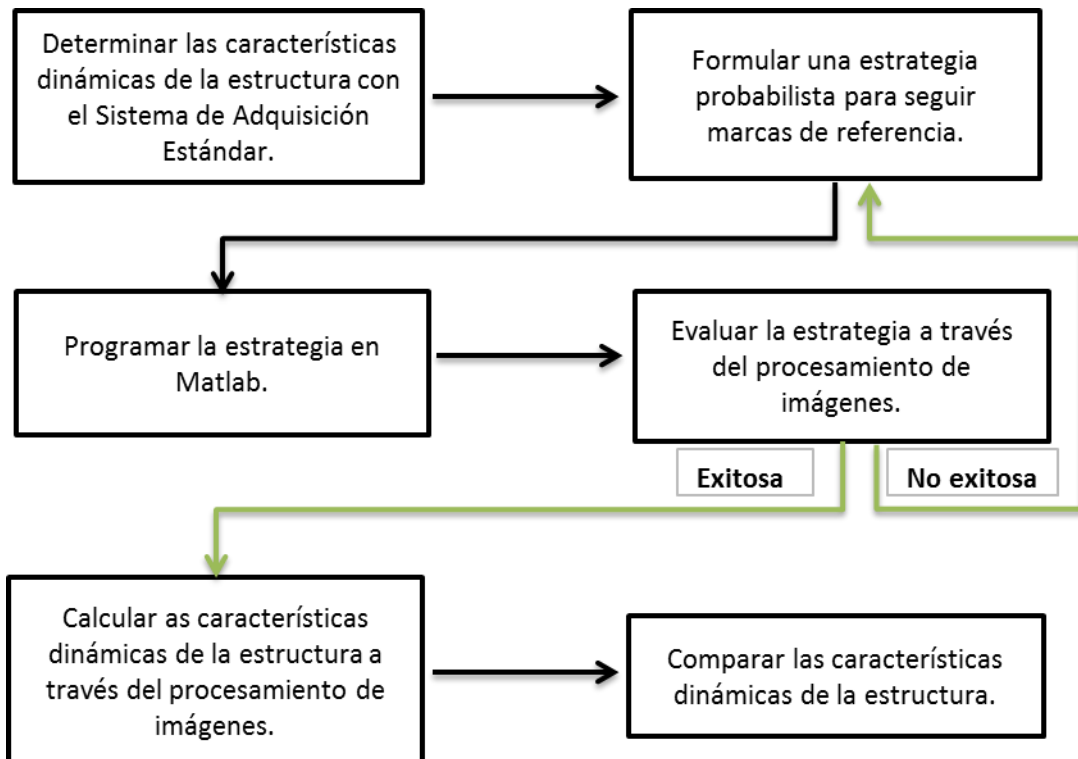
Determinar las características dinámicas de la estructura con el Sistema de Adquisición Estándar.

Formular una estrategia probabilista para seguir marcas de referencia.

Programar la estrategia en Matlab.

Evaluar la estrategia a través del procesamiento de imágenes.

Exitosa

No exitosa

Calcular as características dinámicas de la estructura a través del procesamiento de imágenes.

Comparar las características dinámicas de la estructura.